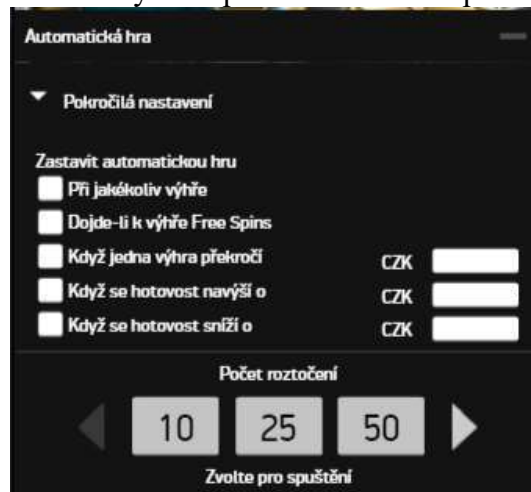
Automatická hra

Pokročilá nastavení

Zastavit automatickou hru

Při jakékoliv výhře

Dojde-li k výhře Free Spins

Když jedna výhra překročí CZK

Když se hotovost navýší o CZK

Když se hotovost sníží o CZK

Počet roztočení

10 25 50

Zvolte pro spuštění